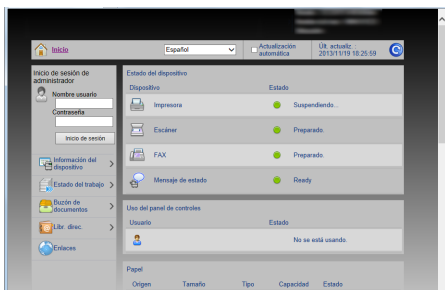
Inicio

Español

Actualización automática

Últ. actualiz. 2013/11/19 18:25:59

Inicio de sesión de administrador

Nombre usuario

Contraseña

Inicio de sesión

Información del dispositivo

Estado del trabajo

Buzón de documentos

Libr. direc.

Enlaces

Estado del dispositivo

| Dispositivo | Estado |
|---|---|
| Impresora | Suspendiendo... |
| Escáner | Preparado. |
| FAX | Preparado. |
| Mensaje de estado | Ready |

Uso del panel de controles

| Usuario | Estado |
|---|---|
| | No se está usando. |

Papel

Origen Tamaño Tipo Capacidad Estado